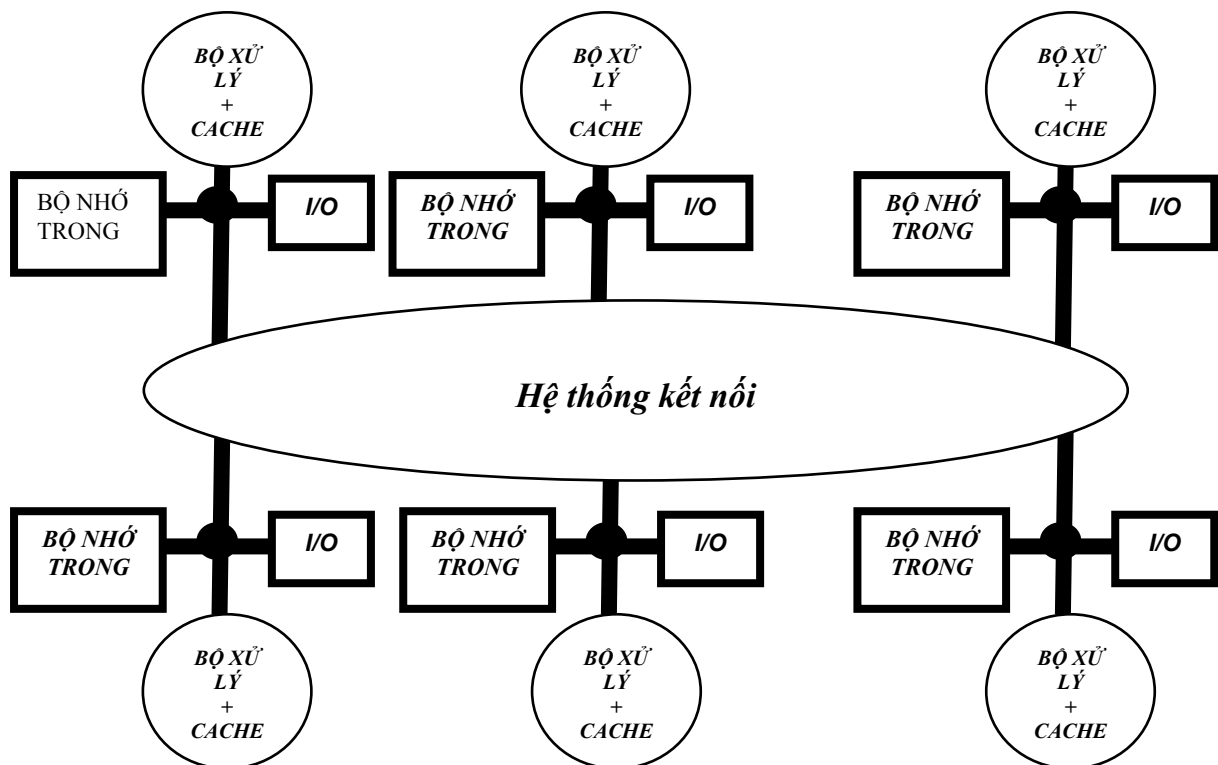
BỘ XỬ LÝ + CACHE

BỘ XỬ LÝ + CACHE

BỘ XỬ LÝ + CACHE

BỘ NHỚ TRONG

I/O

BỘ NHỚ TRONG

I/O

BỘ NHỚ TRONG

I/O

Hệ thống kết nối

BỘ NHỚ TRONG

I/O

BỘ NHỚ TRONG

I/O

BỘ NHỚ TRONG

I/O

BỘ XỬ LÝ + CACHE

BỘ XỬ LÝ + CACHE

BỘ XỬ LÝ + CACHE